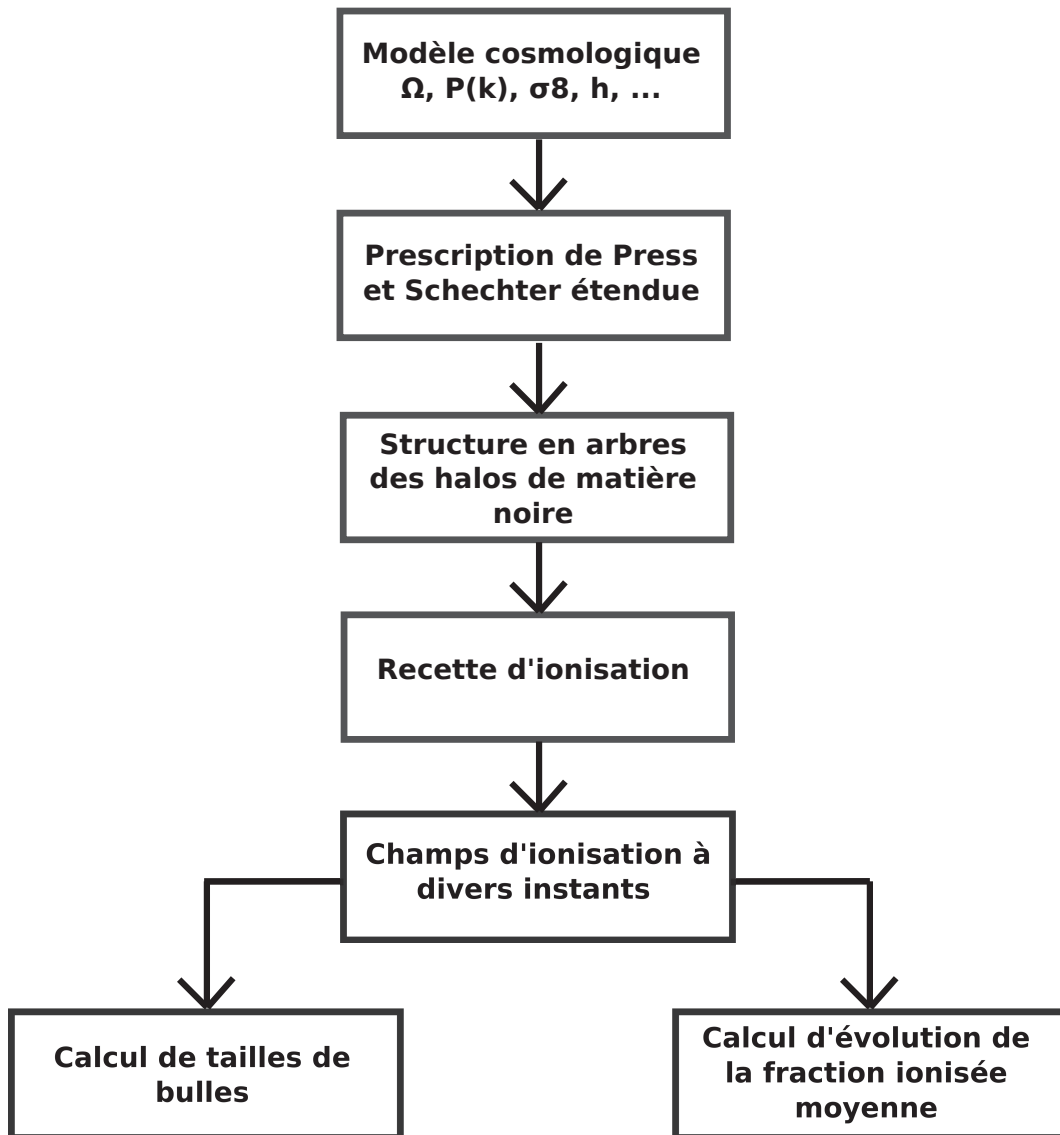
Modèle cosmologique
Ω, P(k), σ8, h, ...

Prescription de Press et Schechter étendue

Structure en arbres des halos de matière noire

Recette d'ionisation

Champs d'ionisation à divers instants

Calcul de tailles de bulles

Calcul d'évolution de la fraction ionisée moyenne